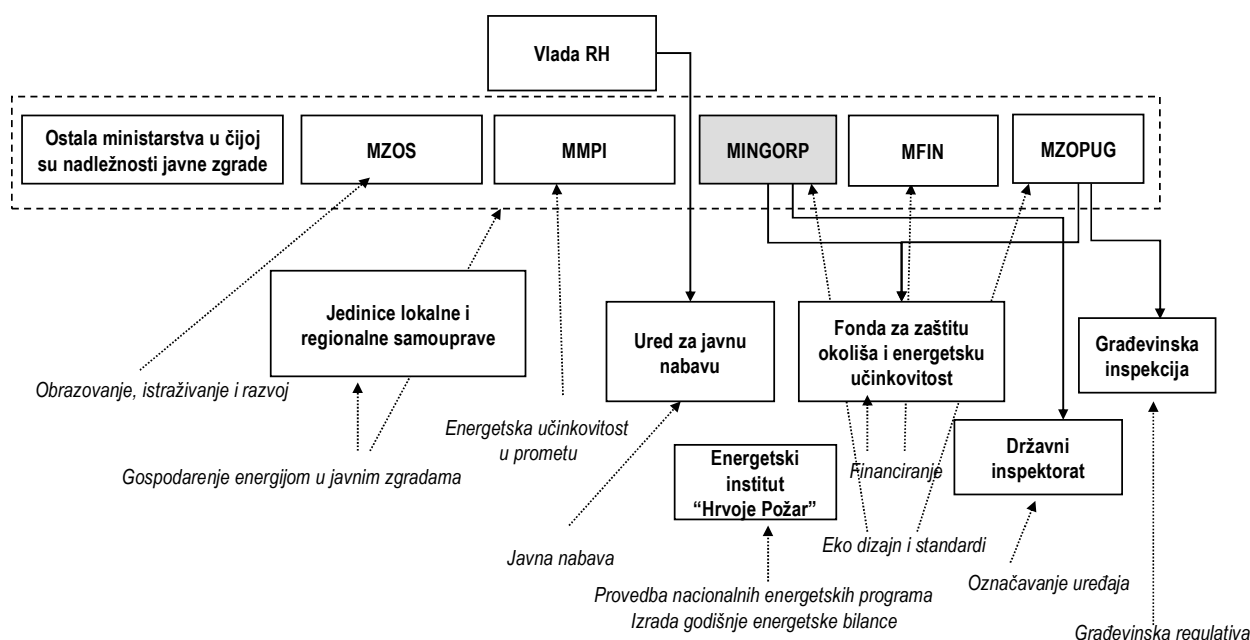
Vlada RH

Ostala ministarstva u čijoj su nadležnosti javne zgrade

MZOS

MMPI

MINGORP

MFIN

MZOPUG

Jedinice lokalne i regionalne samouprave

Ured za javnu nabavu

Fonda za zaštitu okoliša i energetsku učinkovitost

Građevinska inspekcija

Obrazovanje, istraživanje i razvoj

Energetska učinkovitost u prometu

Gospodarenje energijom u javnim zgradama

Energetski institut "Hrvoje Požar"

Financiranje

Državni inspektorat

Javna nabava

Eko dizajn i standardi

Označavanje uređaja

Provedba nacionalnih energetskih programa
Izrada godišnje energetske bilance

Građevinska regulativa